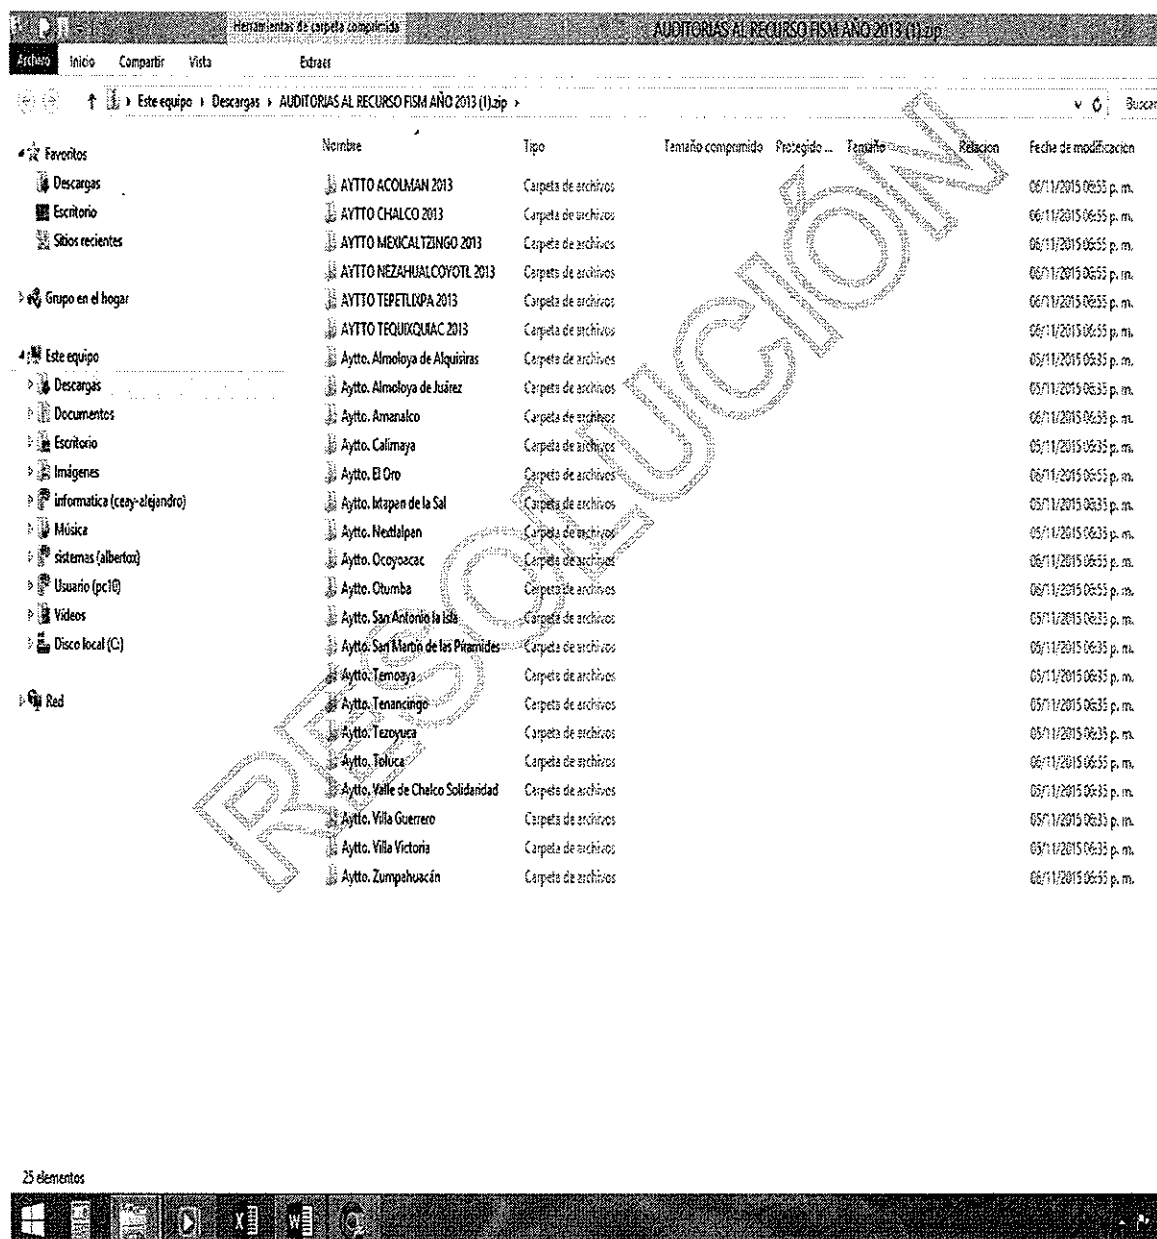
Herramientas de carpeta comprimida AUDITORIAS AL RECURSO FISM AÑO 2013 (1).zip

Archivo Inicio Compartir Vista Extraer

Este equipo › Descargas › AUDITORIAS AL RECURSO FISM AÑO 2013 (1).zip ›

Buscar

Favoritos
Descargas
Escritorio
Sitios recientes

Grupo en el hogar

Este equipo
Descargas
Documentos
Escritorio
Imágenes
informatica (ceay-alejandro)
Música
sistemas (albertox)
Usuario (pc10)
Videos
Disco local (C:)

Red

| Nombre | Tipo | Tamaño comprimido | Protegido ... | Tamaño | Relación | Fecha de modificación |
|---|---|---|---|---|---|---|
| AYTTO ACOLMAN 2013 | Carpeta de archivos | | | | | 06/11/2015 06:55 p. m. |
| AYTTO CHALCO 2013 | Carpeta de archivos | | | | | 06/11/2015 06:55 p. m. |
| AYTTO MEXICALTZINGO 2013 | Carpeta de archivos | | | | | 06/11/2015 06:55 p. m. |
| AYTTO NEZAHUALCOYOTL 2013 | Carpeta de archivos | | | | | 06/11/2015 06:55 p. m. |
| AYTTO TEPETLIXPA 2013 | Carpeta de archivos | | | | | 06/11/2015 06:55 p. m. |
| AYTTO TEQUIXQUIAC 2013 | Carpeta de archivos | | | | | 06/11/2015 06:55 p. m. |
| Aytto. Almoloya de Alquisiras | Carpeta de archivos | | | | | 05/11/2015 06:35 p. m. |
| Aytto. Almoloya de Juárez | Carpeta de archivos | | | | | 05/11/2015 06:35 p. m. |
| Aytto. Amanalco | Carpeta de archivos | | | | | 06/11/2015 06:55 p. m. |
| Aytto. Calimaya | Carpeta de archivos | | | | | 05/11/2015 06:35 p. m. |
| Aytto. El Oro | Carpeta de archivos | | | | | 06/11/2015 06:55 p. m. |
| Aytto. Ixtapan de la Sal | Carpeta de archivos | | | | | 05/11/2015 06:35 p. m. |
| Aytto. Nextlalpan | Carpeta de archivos | | | | | 05/11/2015 06:35 p. m. |
| Aytto. Ocoyoacac | Carpeta de archivos | | | | | 06/11/2015 06:55 p. m. |
| Aytto. Otumba | Carpeta de archivos | | | | | 06/11/2015 06:55 p. m. |
| Aytto. San Antonio la Isla | Carpeta de archivos | | | | | 05/11/2015 06:35 p. m. |
| Aytto. San Martín de las Pirámides | Carpeta de archivos | | | | | 06/11/2015 06:55 p. m. |
| Aytto. Temoaya | Carpeta de archivos | | | | | 05/11/2015 06:35 p. m. |
| Aytto. Tenancingo | Carpeta de archivos | | | | | 05/11/2015 06:35 p. m. |
| Aytto. Tezoyuca | Carpeta de archivos | | | | | 05/11/2015 06:35 p. m. |
| Aytto. Toluca | Carpeta de archivos | | | | | 06/11/2015 06:55 p. m. |
| Aytto. Valle de Chalco Solidaridad | Carpeta de archivos | | | | | 05/11/2015 06:35 p. m. |
| Aytto. Villa Guerrero | Carpeta de archivos | | | | | 05/11/2015 06:35 p. m. |
| Aytto. Villa Victoria | Carpeta de archivos | | | | | 05/11/2015 06:35 p. m. |
| Aytto. Zumpahuacán | Carpeta de archivos | | | | | 06/11/2015 06:55 p. m. |

RESOLUCIÓN

25 elementos